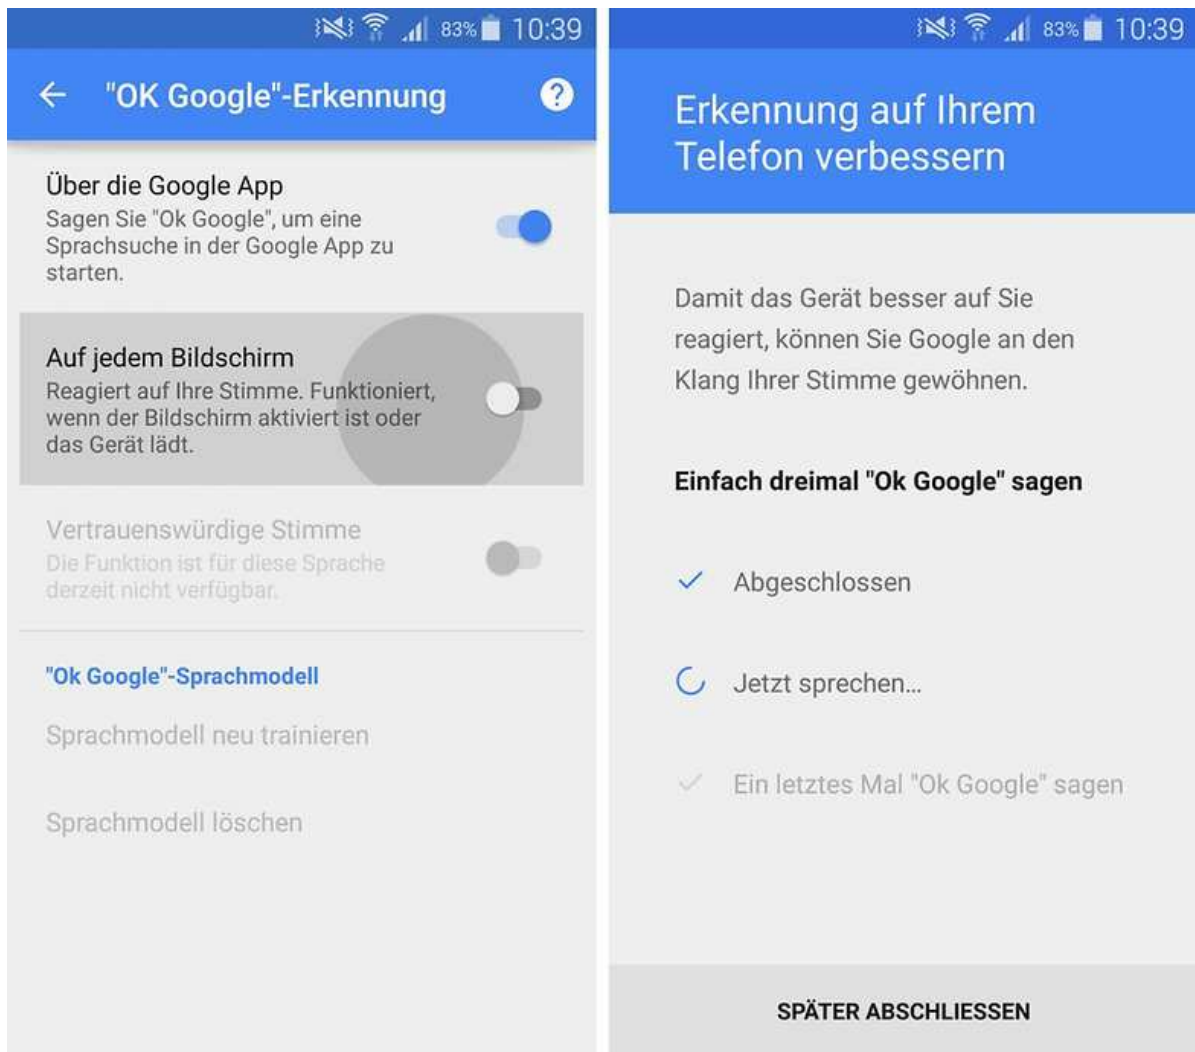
83% 10:39

"OK Google"-Erkennung

Über die Google App
Sagen Sie "Ok Google", um eine Sprachsuche in der Google App zu starten.

Auf jedem Bildschirm
Reagiert auf Ihre Stimme. Funktioniert, wenn der Bildschirm aktiviert ist oder das Gerät lädt.

Vertrauenswürdige Stimme
Die Funktion ist für diese Sprache derzeit nicht verfügbar.

"Ok Google"-Sprachmodell

Sprachmodell neu trainieren

Sprachmodell löschen

83% 10:39

Erkennung auf Ihrem Telefon verbessern

Damit das Gerät besser auf Sie reagiert, können Sie Google an den Klang Ihrer Stimme gewöhnen.

Einfach dreimal "Ok Google" sagen

Abgeschlossen

Jetzt sprechen...

Ein letztes Mal "Ok Google" sagen

SPÄTER ABSCHLIESSEN